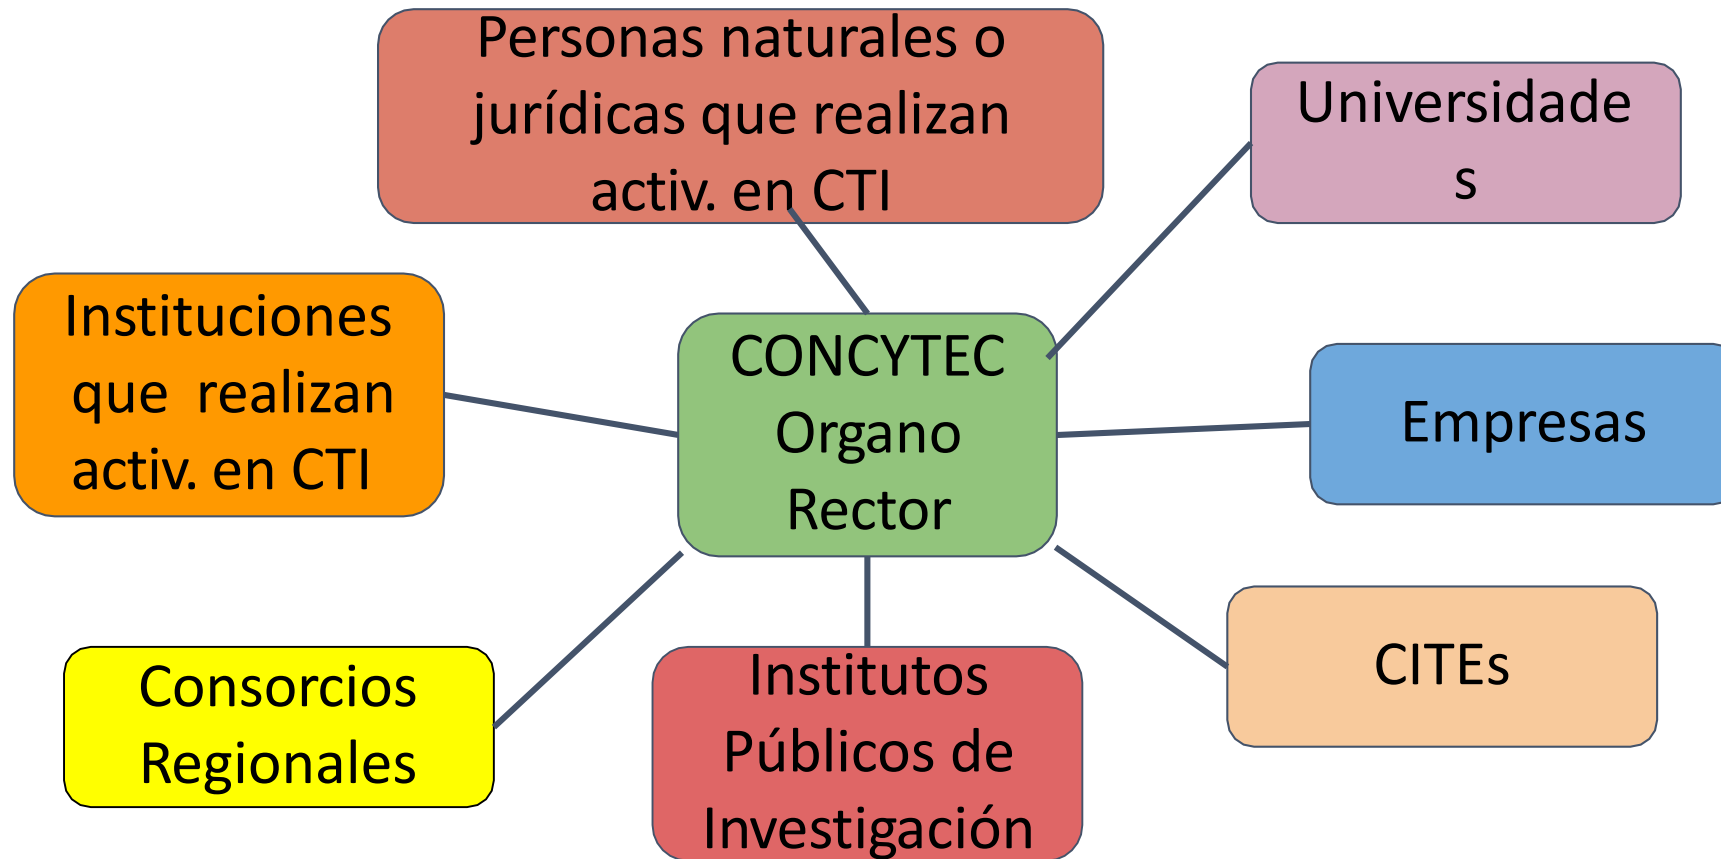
Personas naturales o jurídicas que realizan activ. en CTI

Universidade s

Instituciones que realizan activ. en CTI

CONCYTEC Organo Rector

Empresas

CITEs

Consorcios Regionales

Institutos Públicos de Investigación